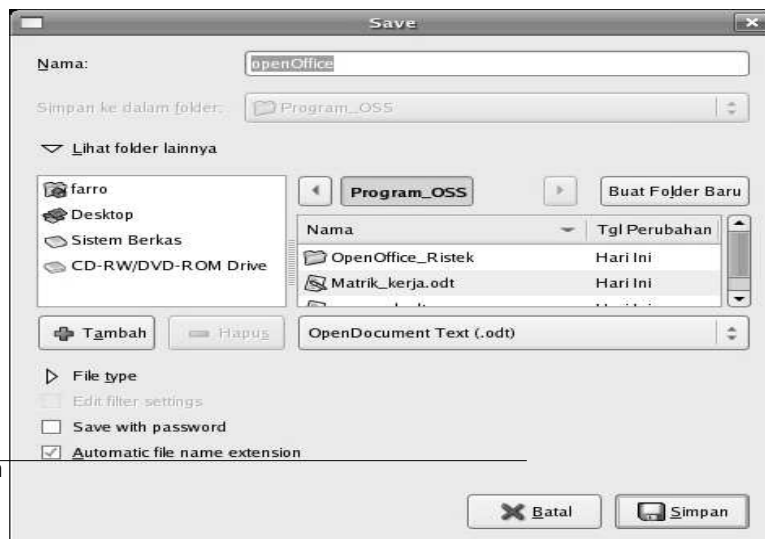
Save

Nama: openOffice

Simpan ke dalam folder: Program_OSS

Lihat folder lainnya

farro
Desktop
Sistem Berkas
CD-RW/DVD-ROM Drive

Program_OSS

Buat Folder Baru

| Nama | Tgl Perubahan |
|---|---|
| OpenOffice_Ristek | Hari Ini |
| Matrik_kerja.odt | Hari Ini |
| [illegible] | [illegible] |

Tambah

Hapus

OpenDocument Text (.odt)

File type

Edit filter settings

Save with password

Automatic file name extension

Batal

Simpan